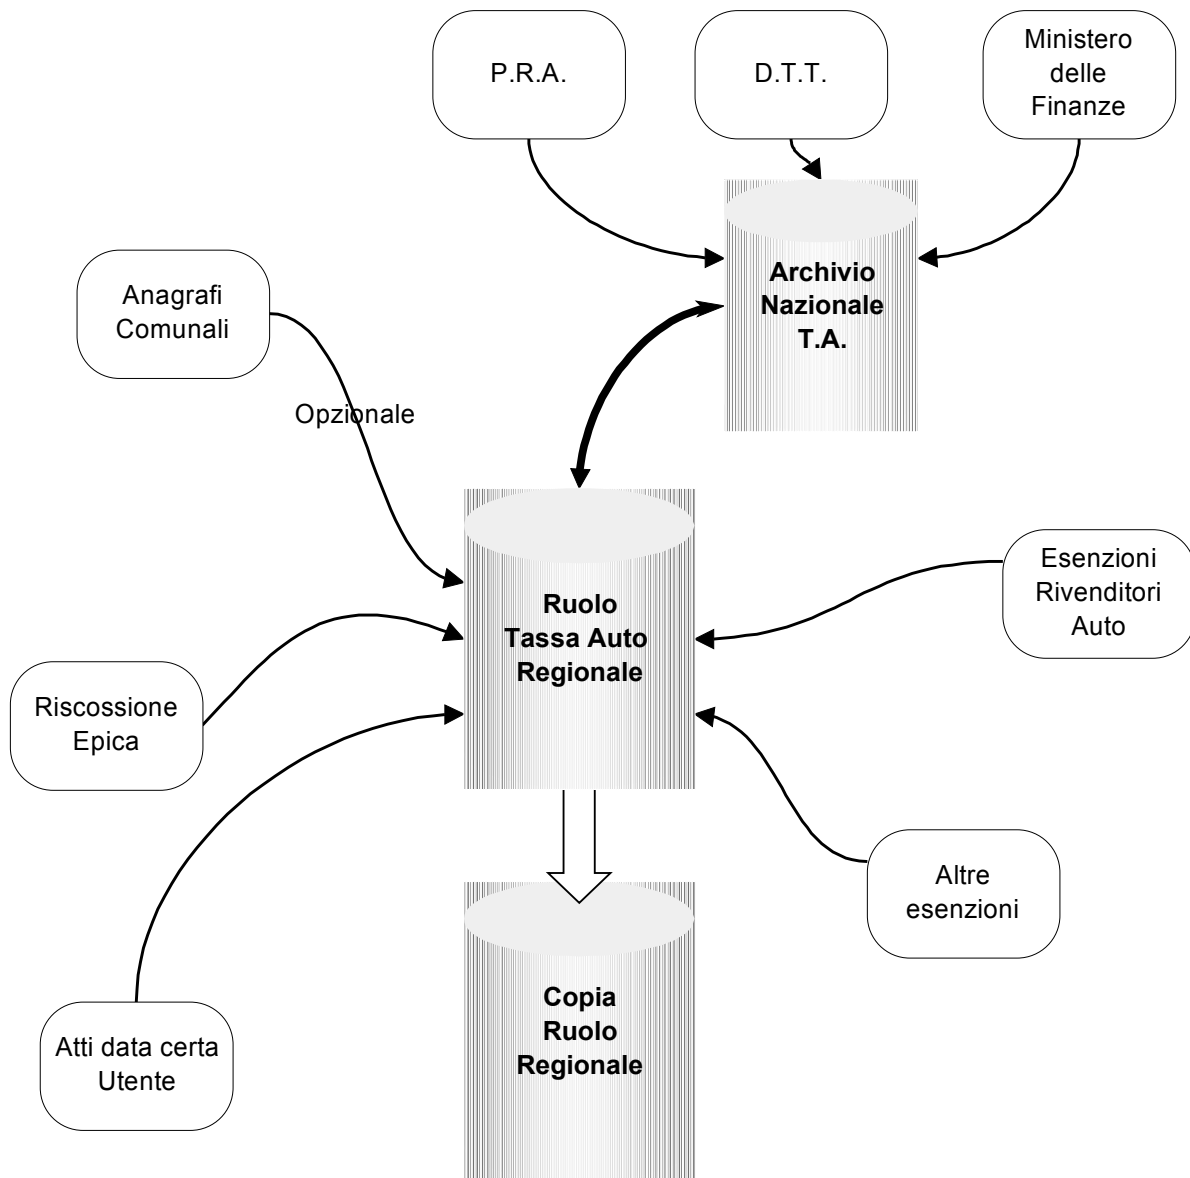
P.R.A.

D.T.T.

Ministero delle Finanze

Anagrafi Comunali

Archivio Nazionale T.A.

Opzionale

Ruolo Tassa Auto Regionale

Esenzioni Rivenditori Auto

Riscossione Epica

Altre esenzioni

Copia Ruolo Regionale

Atti data certa Utente